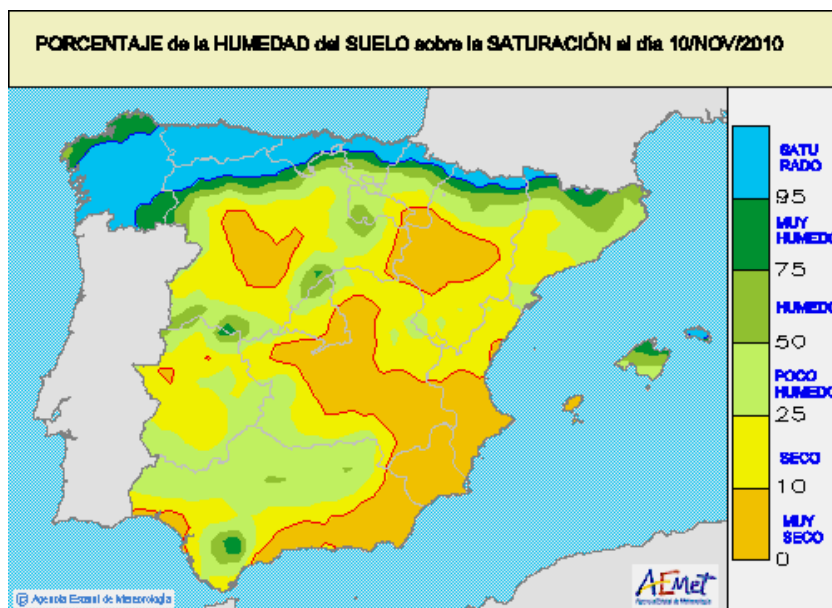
PORCENTAJE de la HUMEDAD del SUELO sobre la SATURACIÓN al día 10/NOV/2010

SATURADO
95
MUY HUMEDO
75
HUMEDO
50
POCO HUMEDO
25
SECO
10
MUY SECO
0

Agencia Estatal de Meteorología

AEMet
Agencia Estatal de Meteorología